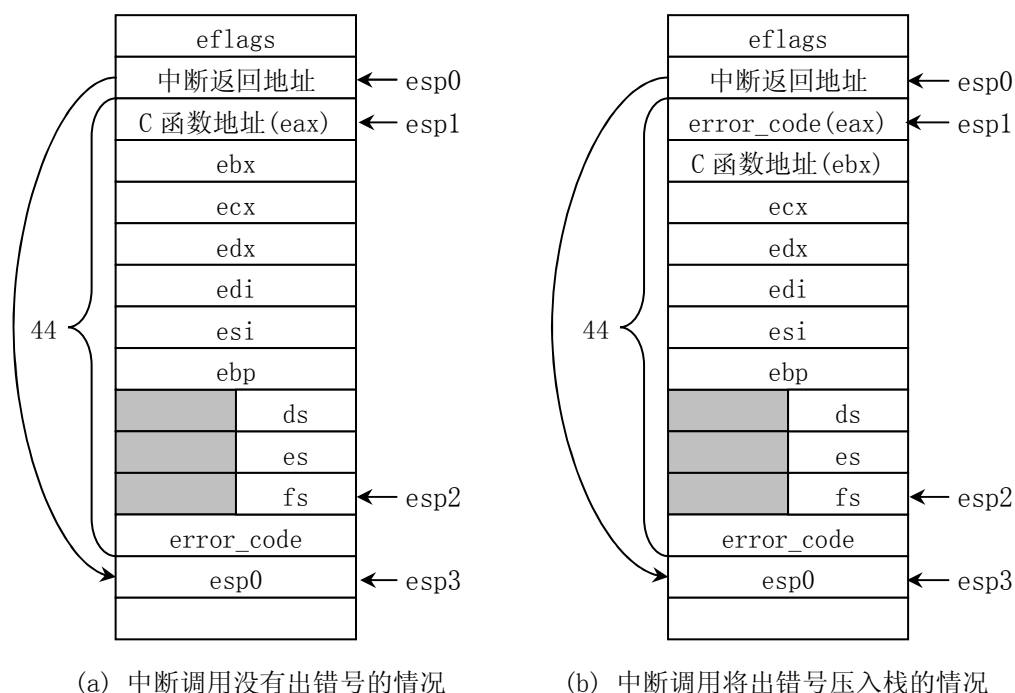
| eflags | | |
|---|---|---|
| 中断返回地址 | | ← esp0 |
| C 函数地址(eax) | | ← esp1 |
| ebx | | |
| ecx | | |
| edx | | |
| edi | | |
| esi | | |
| ebp | | |
| | ds | |
| | es | |
| | fs | ← esp2 |
| error_code | | |
| esp0 | | ← esp3 |
| | | |

44

(a) 中断调用没有出错号的情况

| eflags | | |
|---|---|---|
| 中断返回地址 | | ← esp0 |
| error_code(eax) | | ← esp1 |
| C 函数地址(ebx) | | |
| ecx | | |
| edx | | |
| edi | | |
| esi | | |
| ebp | | |
| | ds | |
| | es | |
| | fs | ← esp2 |
| error_code | | |
| esp0 | | ← esp3 |
| | | |

44

(b) 中断调用将出错号压入栈的情况